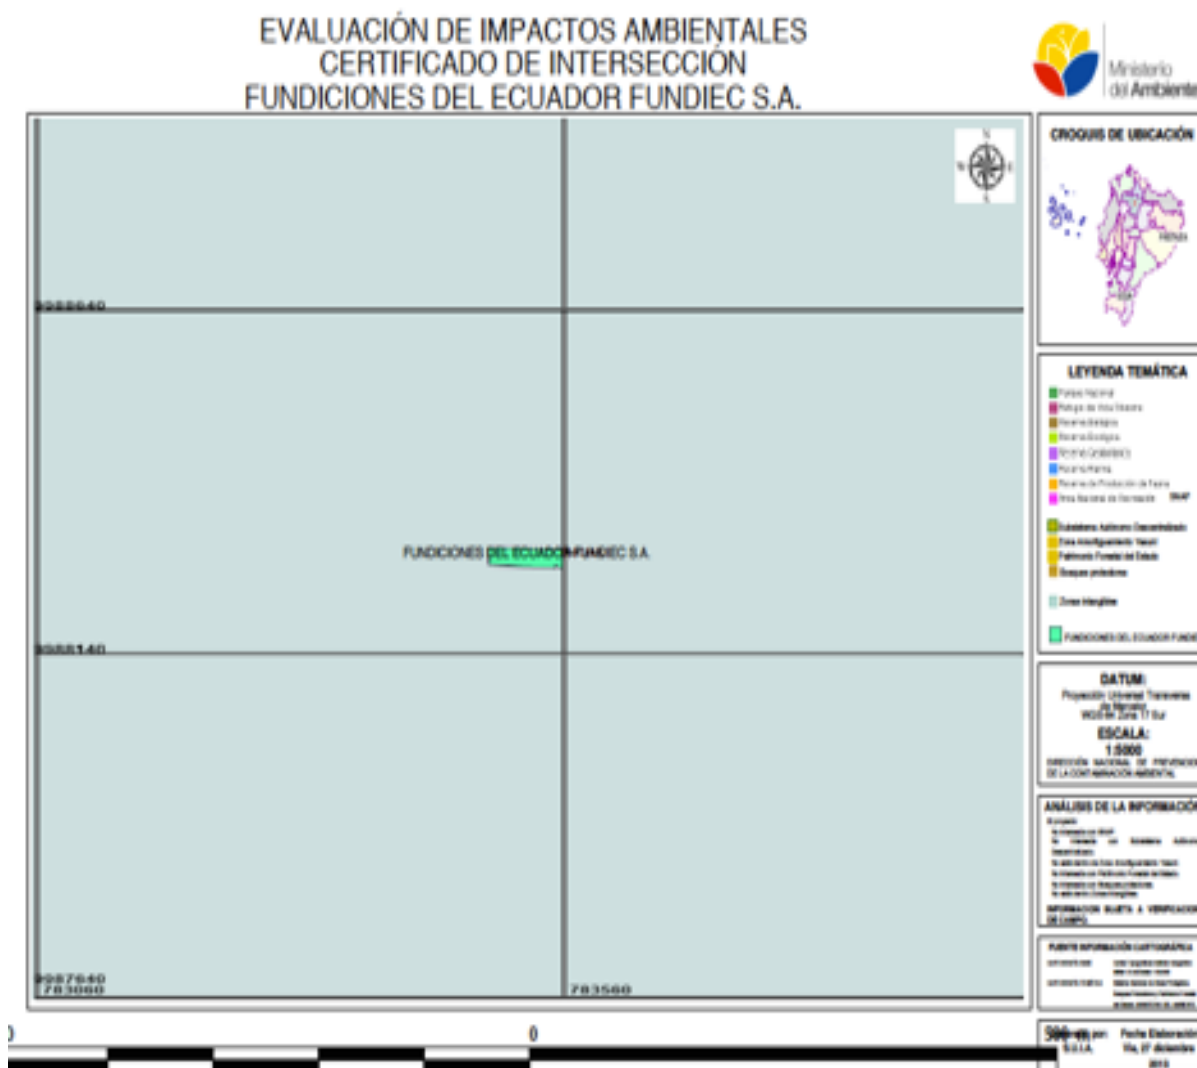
EVALUACIÓN DE IMPACTOS AMBIENTALES
CERTIFICADO DE INTERSECCIÓN
FUNDICIONES DEL ECUADOR FUNDIEC S.A.

Ministerio del Ambiente

CROQUIS DE UBICACIÓN

9988640

FUNDICIONES DEL ECUADOR FUNDIEC S.A.

9988140

9987640
783060

783560

LEYENDA TEMÁTICA

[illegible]

Zonas Intangibles

FUNDICIONES DEL ECUADOR FUNDIEC

DATUM:
Proyección Universal Transversa de Mercator
WGS 84 Zona 17 Sur

ESCALA:
1:5000

DIRECCIÓN NACIONAL DE PREVENCIÓN DE LA CONTAMINACIÓN AMBIENTAL

ANÁLISIS DE LA INFORMACIÓN

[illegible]

INFORMACIÓN SUJETA A VERIFICACIÓN DE CAMPO.

FUENTE INFORMACIÓN CARTOGRÁFICA

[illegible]

0

0

500

Fecha Elaboración

S.U.I.A.

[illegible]